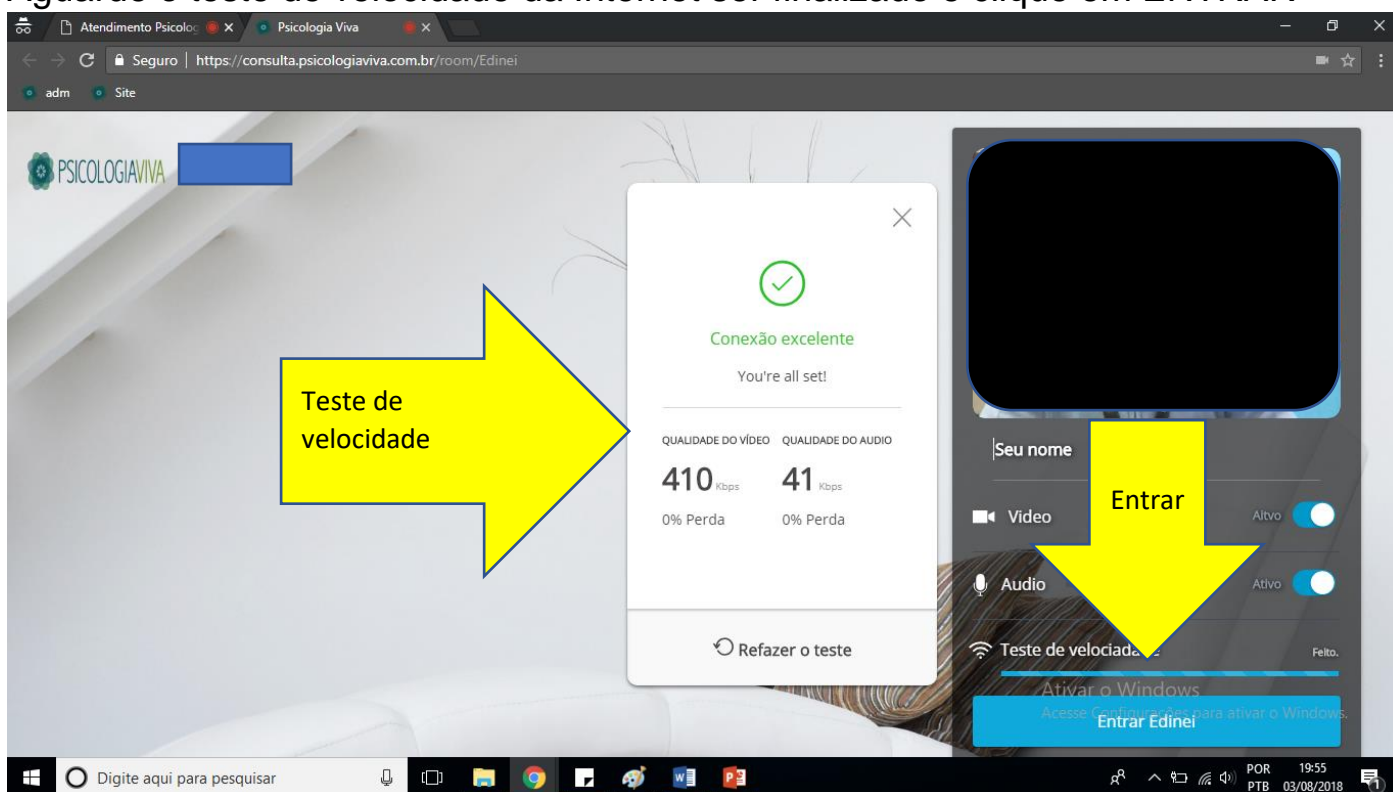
Aguarde o teste de velocidade da internet ser finalizado e clique em ENTRAR

Atendimento Psicolog × Psicologia Viva ×

Seguro | https://consulta.psicologiaviva.com.br/room/Edinei

adm Site

PSICOLOGIAVIVA

Conexão excelente

You're all set!

| QUALIDADE DO VÍDEO | QUALIDADE DO AUDIO |
|---|---|
| 410 Kbps | 41 Kbps |
| 0% Perda | 0% Perda |

Refazer o teste

Teste de velocidade

Seu nome

Entrar

Video Aitvo

Audio Ativo

Teste de velocidade Feito.

Ativar o Windows
Acesse Configurações para ativar o Windows.

Entrar Edinei

Digite aqui para pesquisar

POR PTB 19:55 03/08/2018